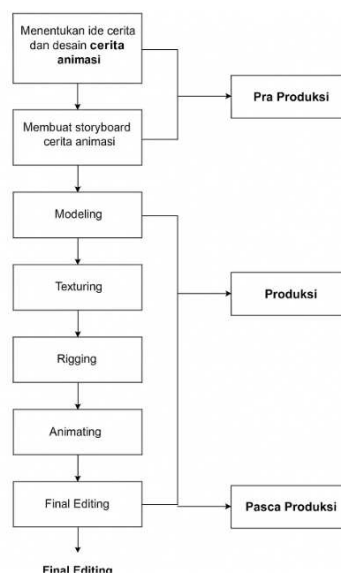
Menentukan ide cerita dan desain **cerita animasi**

Membuat storyboard cerita animasi

**Pra Produksi**

Modeling

Texturing

**Produksi**

Rigging

Animating

Final Editing

**Pasca Produksi**

**Final Editing**